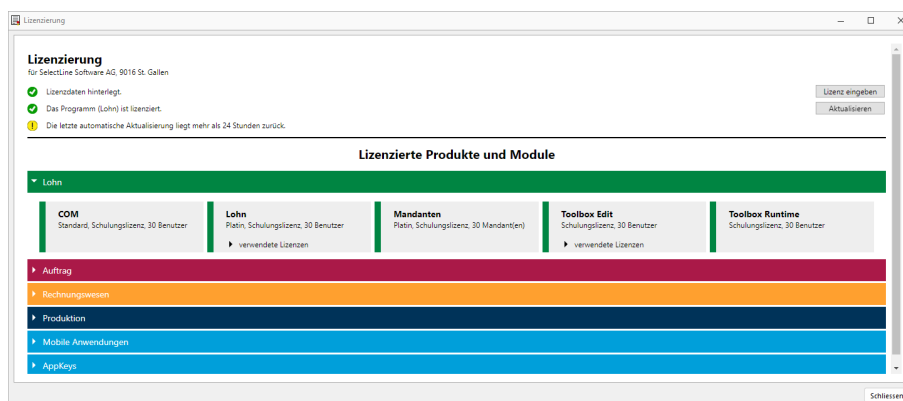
Lizenzierung

Lizenzierung
für SelectLine Software AG, 9016 St. Gallen

Lizenzdaten hinterlegt.
Das Programm (Lohn) ist lizenziert.
Die letzte automatische Aktualisierung liegt mehr als 24 Stunden zurück.

Lizenz eingeben
Aktualisieren

Lizenzierte Produkte und Module

Lohn

COM
Standard, Schulungslizenz, 30 Benutzer

Lohn
Platin, Schulungslizenz, 30 Benutzer
verwendete Lizenzen

Mandanten
Platin, Schulungslizenz, 30 Mandant(en)

Toolbox Edit
Schulungslizenz, 30 Benutzer
verwendete Lizenzen

Toolbox Runtime
Schulungslizenz, 30 Benutzer

Auftrag
Rechnungswesen
Produktion
Mobile Anwendungen
AppKeys

Schliessen